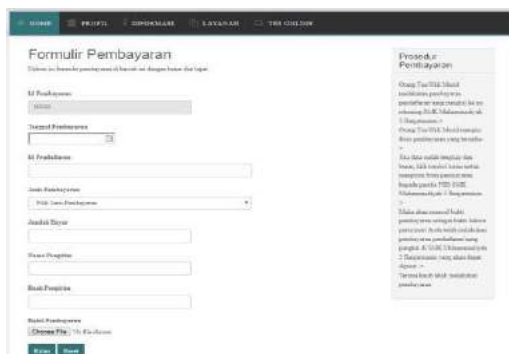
HOME PROFIL INFORMASI LAYANAN TES ONLINE

Formulir Pembayaran
Silahkan isi formulir pembayaran di bawah ini dengan benar dan tepat.

Id Pembayaran
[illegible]

Tanggal Pembayaran

Id Pendaftaran

Jenis Pembayaran
Pilih Jenis Pembayaran

Jumlah Bayar

Nama Pengirim

Bank Pengirim

Bukti Pembayaran
Choose File No file chosen

Kirim Reset

Prosedur Pembayaran

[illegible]